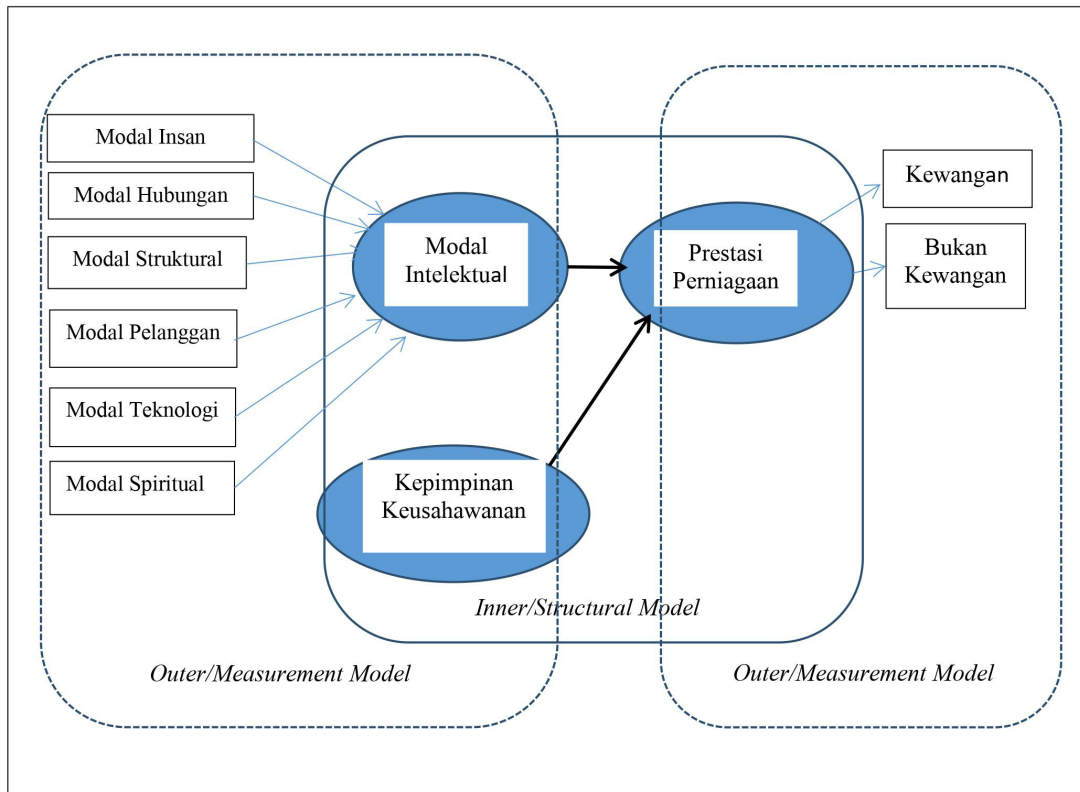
Modal Insan

Modal Hubungan

Modal Struktural

Modal Pelanggan

Modal Teknologi

Modal Spiritual

Modal Intelektual

Prestasi Perniagaan

Kewangan

Bukan Kewangan

Kepimpinan Keusahawanan

Inner/Structural Model

Outer/Measurement Model

Outer/Measurement Model